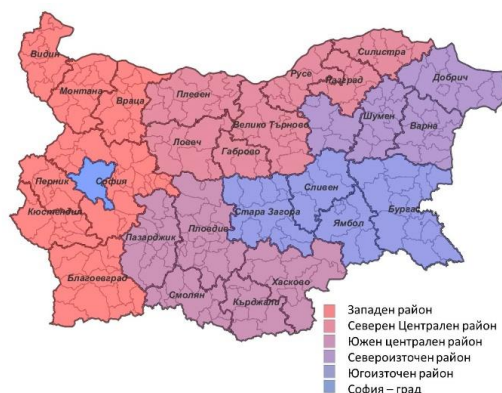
Видин
Монтана
Враца
Плевен
Русе
Силистра
Разград
Добрич
Шумен
Варна
Велико Търново
Ловеч
Габрово
Перник
София
Кюстендил
Благоевград
Пазарджик
Пловдив
Стара Загора
Сливен
Ямбол
Бургас
Смолян
Кърджали
Хасково

Западен район
Северен Централен район
Южен централен район
Североизточен район
Югоизточен район
София – град